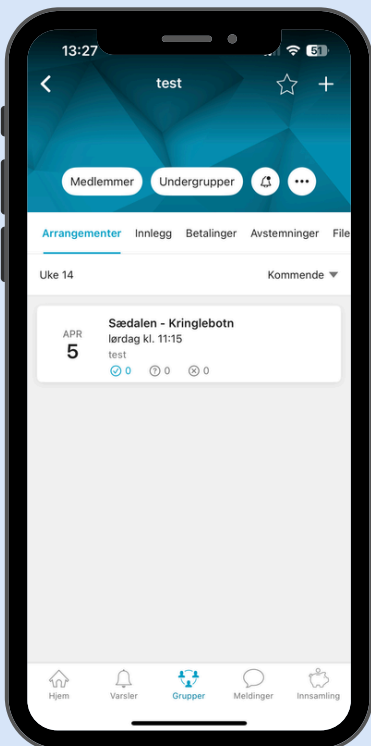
13:27

51

test

Medlemmer

Undergrupper

Arrangementer

Innlegg

Betalinger

Avstemninger

File

Uke 14

Kommende

APR
5

Sædalen - Kringlebotn

lørdag kl. 11:15

test

0

0

0

Hjem

Varsler

Grupper

Meldinger

Innsamling